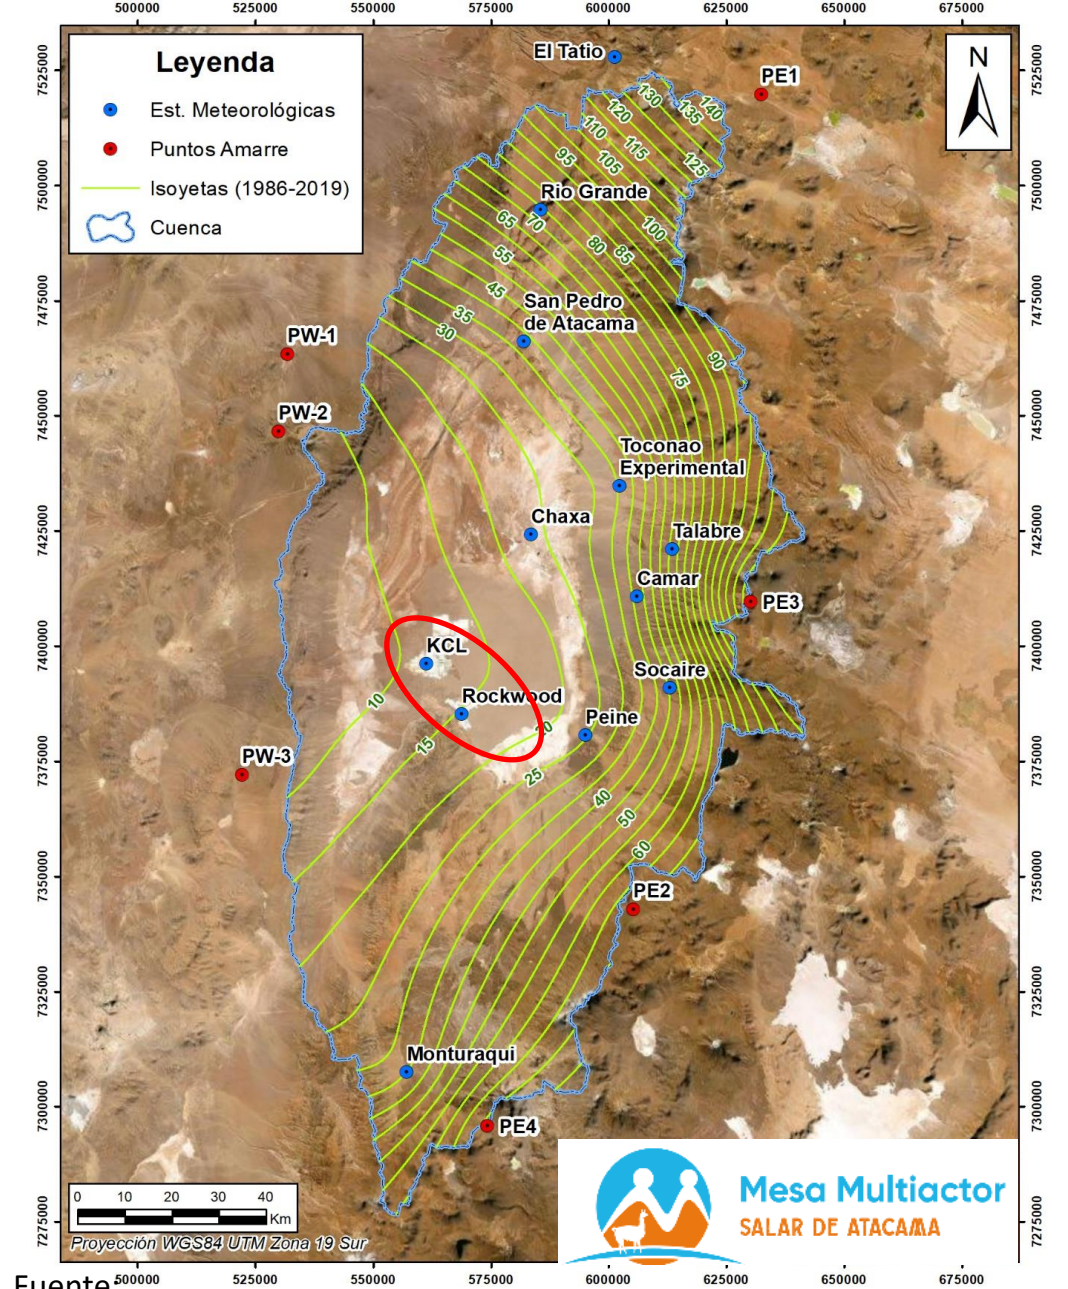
500000 525000 550000 575000 600000 625000 650000 675000

Leyenda
Est. Meteorológicas
Puntos Amarre
Isoyetas (1986-2019)
Cuenca

N

7525000 7500000 7475000 7450000 7425000 7400000 7375000 7350000 7325000 7300000 7275000

El Tatio
PE1
130 135 140 120 110 115 125 95 105
Rio Grande
65 70 100 80 85 55 45
San Pedro de Atacama
35 30 90 75
PW-1
PW-2
Toconao Experimental
Chaxa
Talabre
Camar
PE3
KCL
Socaire
Rockwood
10 20
Peine
PW-3
15 25 40 50 60
PE2
Monturaqui
PE4

0 10 20 30 40 Km
Proyección WGS84 UTM Zona 19 Sur

Mesa Multiactor
SALAR DE ATACAMA

500000 525000 550000 575000 600000 625000 650000 675000

Fuente